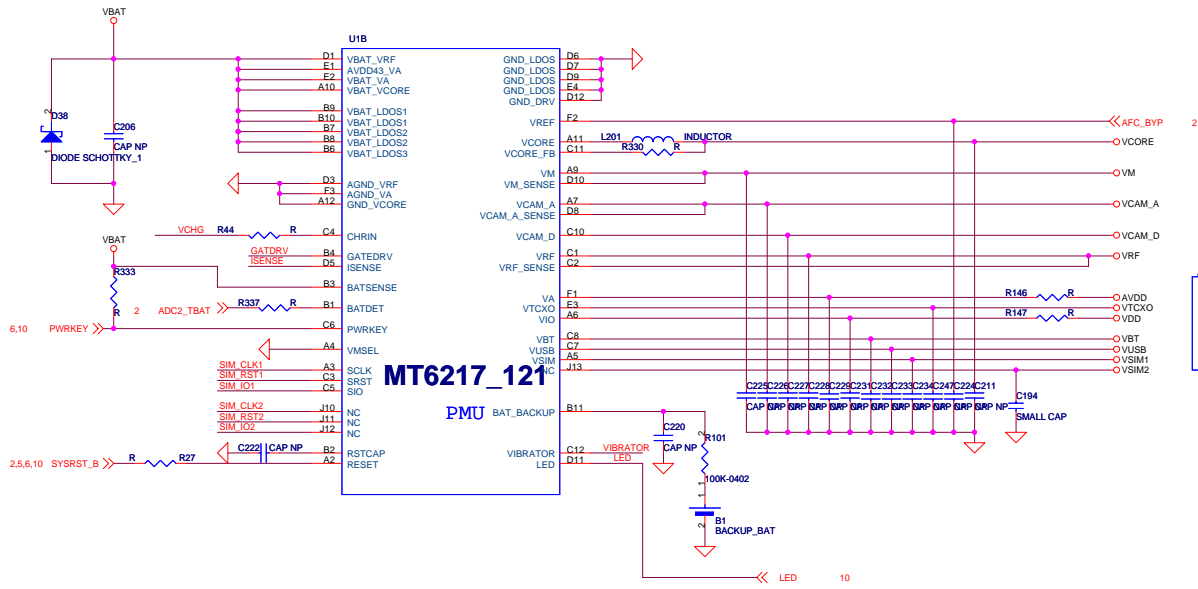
VBAT
U1B
D38
2
1
C206
CAP NP
DIODE SCHOTTKY_1

D1 VBAT_VRF
E1 AVDD43_VA
E2 VBAT_VA
A10 VBAT_VCORE
B9 VBAT_LDOS1
B10 VBAT_LDOS1
B7 VBAT_LDOS2
B8 VBAT_LDOS2
B6 VBAT_LDOS3
D3 AGND_VRF
F3 AGND_VA
A12 GND_VCORE
VCHG R44 R C4 CHRIN
GATDRV B4 GATEDRV
ISENSE D5 ISENSE
VBAT
R333
R
B3 BATSENSE
2 ADC2_TBAT R337 R B1 BATDET
6,10 PWRKEY C6 PWRKEY
A4 VMSEL
SIM_CLK1 A3 SCLK
SIM_RST1 C3 SRST
SIM_IO1 C5 SIO
SIM_CLK2 J10 NC
SIM_RST2 J11 NC
SIM_IO2 J12 NC
C222 CAP NP B2 RSTCAP
2,5,6,10 SYSRST_B R R27 A2 RESET

MT6217_121
PMU

GND_LDOS D6
GND_LDOS D7
GND_LDOS D9
GND_LDOS E4
GND_DRV D12
VREF F2
VCORE A11
VCORE_FB C11
L201 INDUCTOR
R330 R
VM A9
VM_SENSE D10
VCAM_A A7
VCAM_A_SENSE D8
VCAM_D C10
VRF C1
VRF_SENSE C2
VA F1
VTCXO E3
VIO A6
VBT C8
VUSB C7
VSIM A5
NC J13
BAT_BACKUP B11
VIBRATOR C12
LED D11
C220
CAP NP
R101
2
1
100K-0402
1
2
B1
BACKUP_BAT
VIBRATOR
LED
LED 10

AFC_BYP 2
VCORE
VM
VCAM_A
VCAM_D
VRF
R146 R AVDD
VTCXO
R147 R VDD
VBT
VUSB
VSIM1
VSIM2
C225 C226 C227 C228 C229 C231 C232 C233 C234 C247 C224 C211
CAP NP CAP NP CAP NP CAP NP CAP NP CAP NP CAP NP CAP NP CAP NP CAP NP CAP NP CAP NP
C194
SMALL CAP